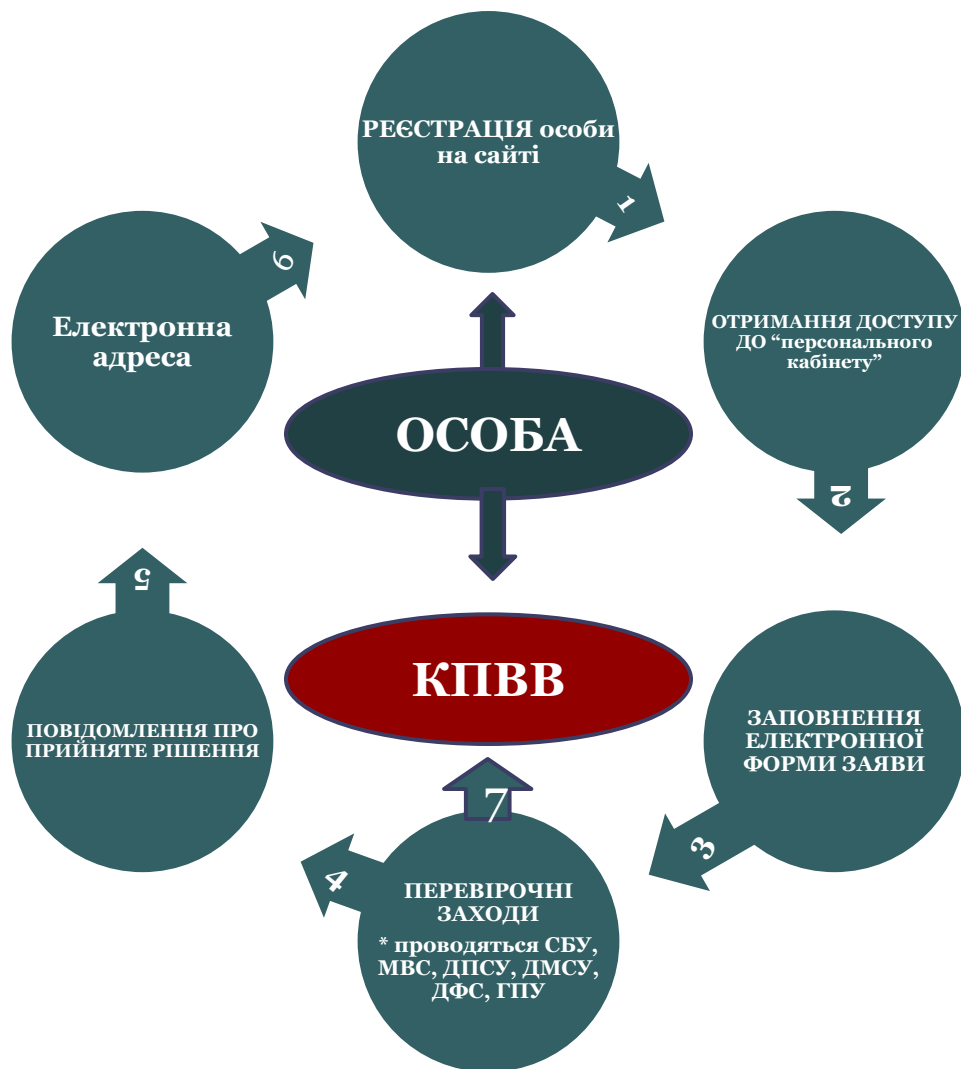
РЕЄСТРАЦІЯ особи на сайті

1

ОТРИМАННЯ ДОСТУПУ ДО “персонального кабінету”

2

ЗАПОВНЕННЯ ЕЛЕКТРОННОЇ ФОРМИ ЗАЯВИ

3

ПЕРЕВІРОЧНІ ЗАХОДИ
* проводяться СБУ, МВС, ДПСУ, ДМСУ, ДФС, ГПУ

4

ПОВІДОМЛЕННЯ ПРО ПРИЙНЯТЕ РІШЕННЯ

5

Електронна адреса

6

ОСОБА

КПВВ

7